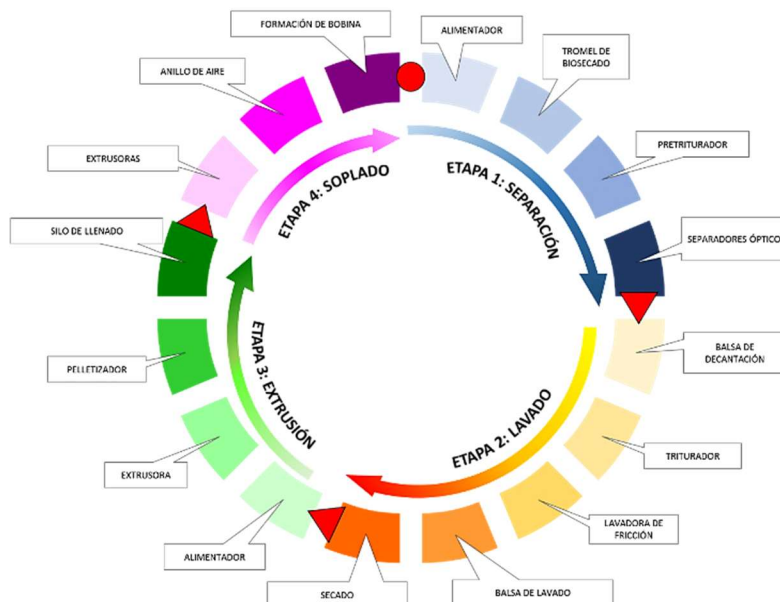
FORMACIÓN DE BOBINA

ALIMENTADOR

TROMEL DE BIOSECADO

ANILLO DE AIRE

PRETRITURADOR

EXTRUSORAS

ETAPA 4: SOPLADO

ETAPA 1: SEPARACIÓN

SILO DE LLENADO

SEPARADORES ÓPTICO

BALSA DE DECANTACIÓN

PELLETIZADOR

ETAPA 3: EXTRUSIÓN

ETAPA 2: LAVADO

TRITURADOR

EXTRUSORA

LAVADORA DE FRICCIÓN

ALIMENTADOR

SECADO

BALSA DE LAVADO